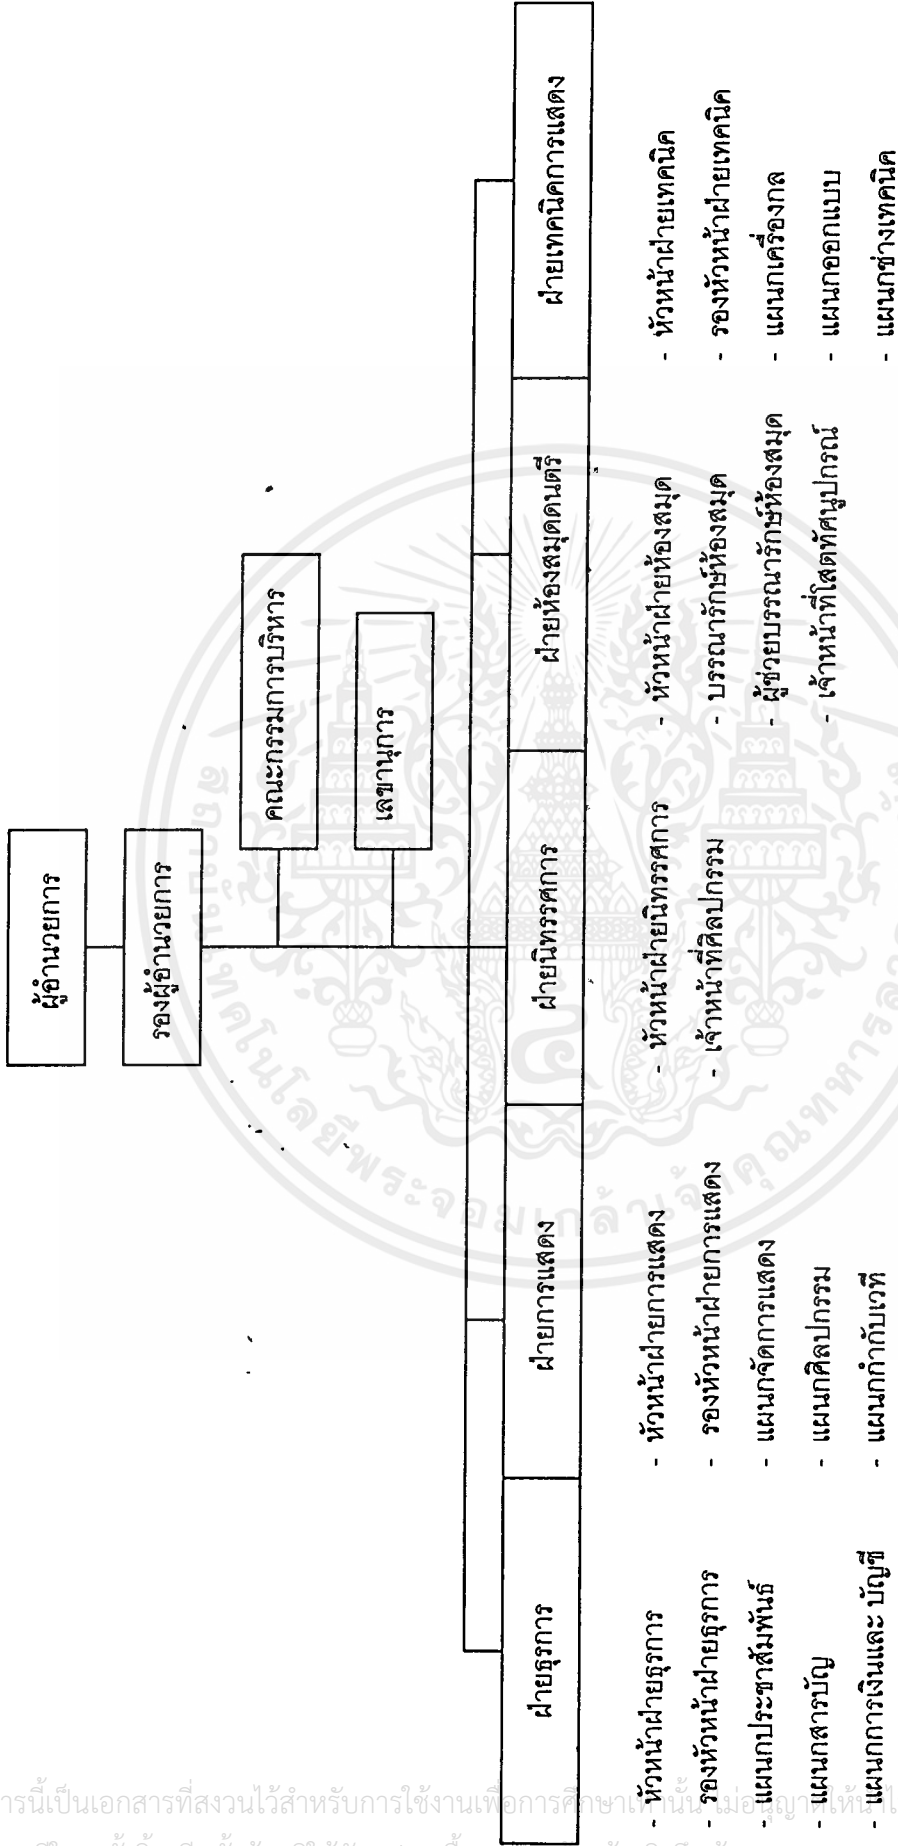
ผู้อำนวยการ

รองผู้อำนวยการ

คณะกรรมการบริหาร

เลขานุการ

ฝ่ายธุรการ
- หัวหน้าฝ่ายธุรการ
- รองหัวหน้าฝ่ายธุรการ
- แผนกประชาสัมพันธ์
- แผนกสารบัญ
- แผนกการเงินและ บัญชี

ฝ่ายการแสดง
- หัวหน้าฝ่ายการแสดง
- รองหัวหน้าฝ่ายการแสดง
- แผนกจัดการแสดง
- แผนกศิลปกรรม
- แผนกกำกับเวที

ฝ่ายนิทรรศการ
- หัวหน้าฝ่ายนิทรรศการ
- เจ้าหน้าที่ศิลปกรรม

ฝ่ายห้องสมุดดนตรี
- หัวหน้าฝ่ายห้องสมุด
- บรรณารักษ์ห้องสมุด
- ผู้ช่วยบรรณารักษ์ห้องสมุด
- เจ้าหน้าที่โสตทัศนูปกรณ์

ฝ่ายเทคนิคการแสดง
- หัวหน้าฝ่ายเทคนิค
- รองหัวหน้าฝ่ายเทคนิค
- แผนกเครื่องกล
- แผนกออกแบบ
- แผนกช่างเทคนิค

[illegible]ารนี้เป็นเอกสารที่สงวนไว้สำหรับการใช้งานเพื่อการศึกษาเท่านั้น ไม่อนุญาตให้นำไ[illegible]